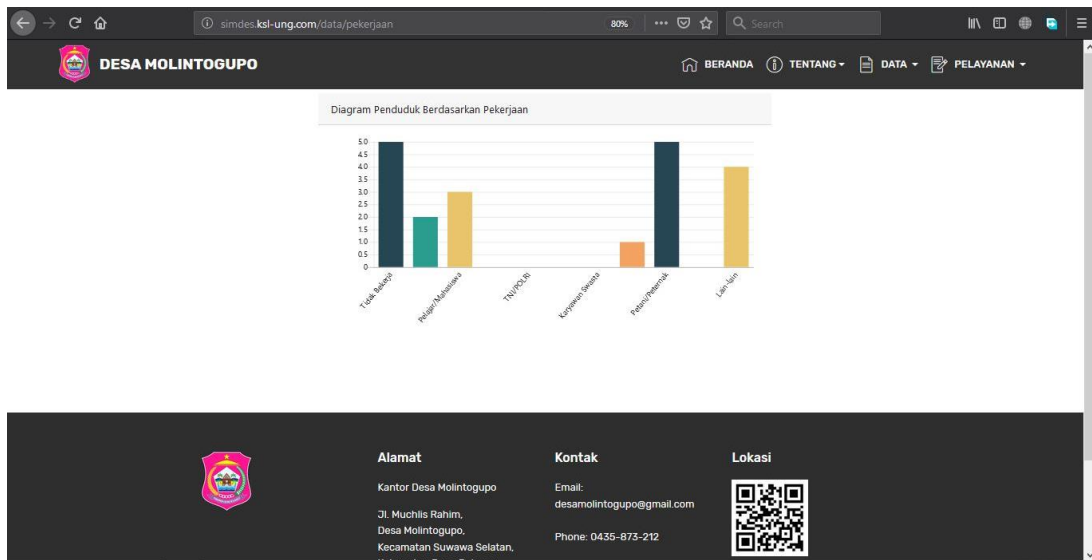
simdes.ksl-ung.com/data/pekerjaan 80% ··· Search

DESA MOLINTOGUPO

BERANDA TENTANG DATA PELAYANAN

Diagram Penduduk Berdasarkan Pekerjaan

5.0
4.5
4.0
3.5
3.0
2.5
2.0
1.5
1.0
0.5
0

Tidak Bekerja
Pelajar/Mahasiswa
TNI/POLRI
Karyawan Swasta
Petani/Peternak
Lain-lain

Alamat

Kantor Desa Molintogupo

Jl. Muchlis Rahim,
Desa Molintogupo,
Kecamatan Suwawa Selatan,

Kontak

Email:
desamolintogupo@gmail.com

Phone: 0435-873-212

Lokasi